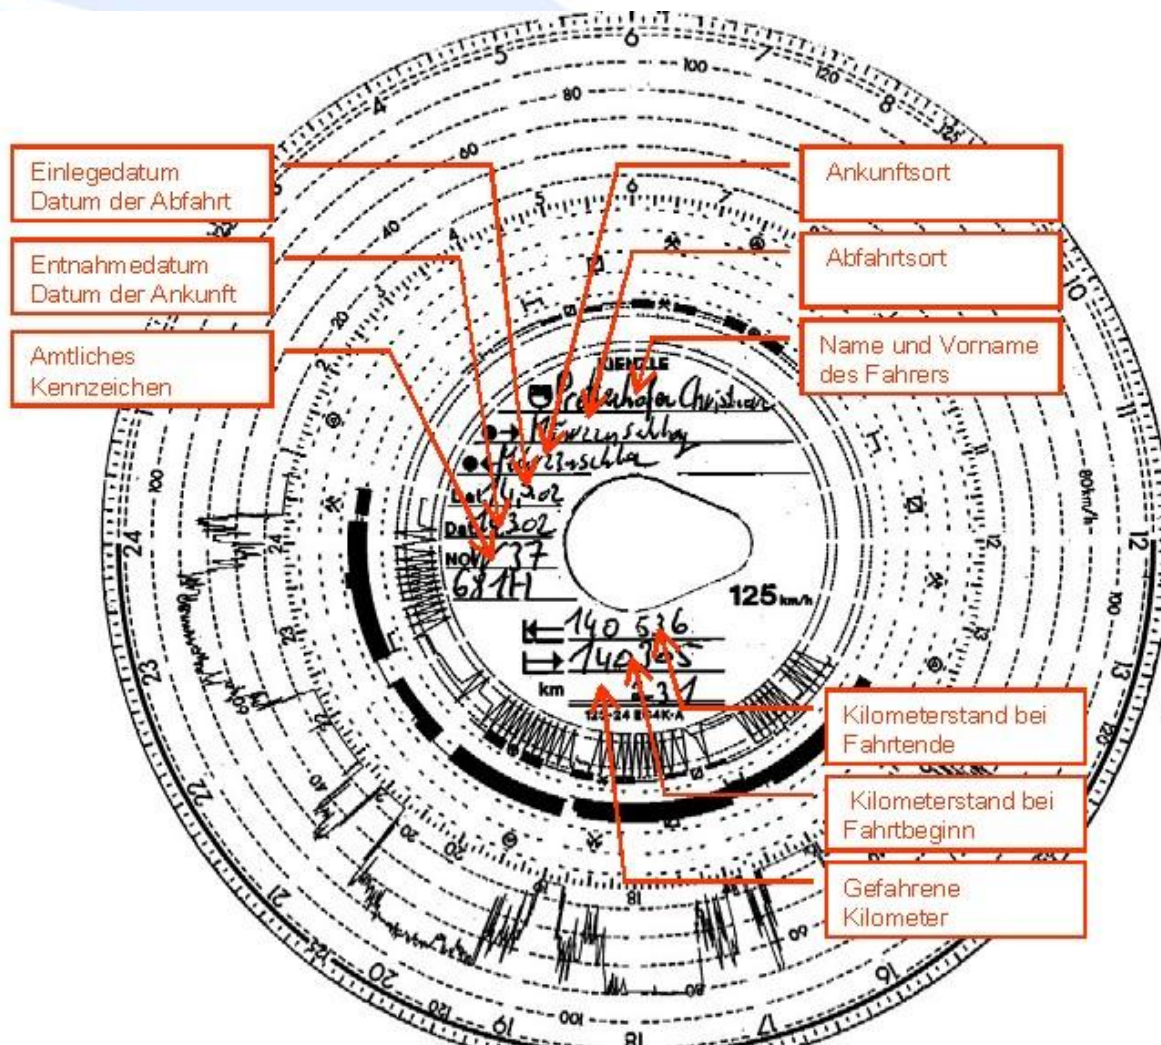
Einlegedatum
Datum der Abfahrt

Entnahmedatum
Datum der Ankunft

Amtliches
Kennzeichen

Ankunftsort

Abfahrtsort

Name und Vorname
des Fahrers

Kilometerstand bei
Fahrtende

Kilometerstand bei
Fahrtbeginn

Gefahrene
Kilometer

KIENZLE
Prettenhofer Christian
Kurzenschlag
Kurzenschlag
Dat 14.3.02
Dat 15.3.02
NOW 37
681 H
125 km/h
140 536
140 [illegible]
km 31
125-24 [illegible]

5 6 7 8 9 10 11 12 13 14 15 16 17 18 19 20 21 22 23 24
1 2 3 4 5 6 7
20 40 60 80 100 120
80 km/h